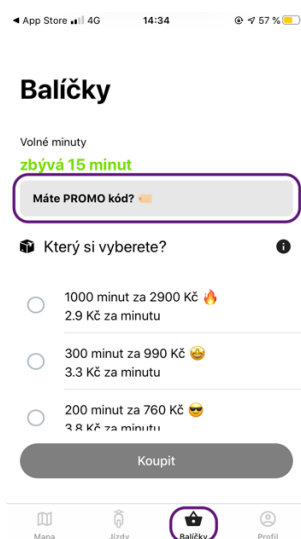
◀ App Store 4G 14:34 57 %

Balíčky

Volné minuty

zbývá 15 minut

Máte PROMO kód?

Který si vyberete?

1000 minut za 2900 Kč 🔥
2.9 Kč za minutu

300 minut za 990 Kč 🤩
3.3 Kč za minutu

200 minut za 760 Kč 😎
3.8 Kč za minutu

Koupit

Mapa Jízdy Balíčky Profil